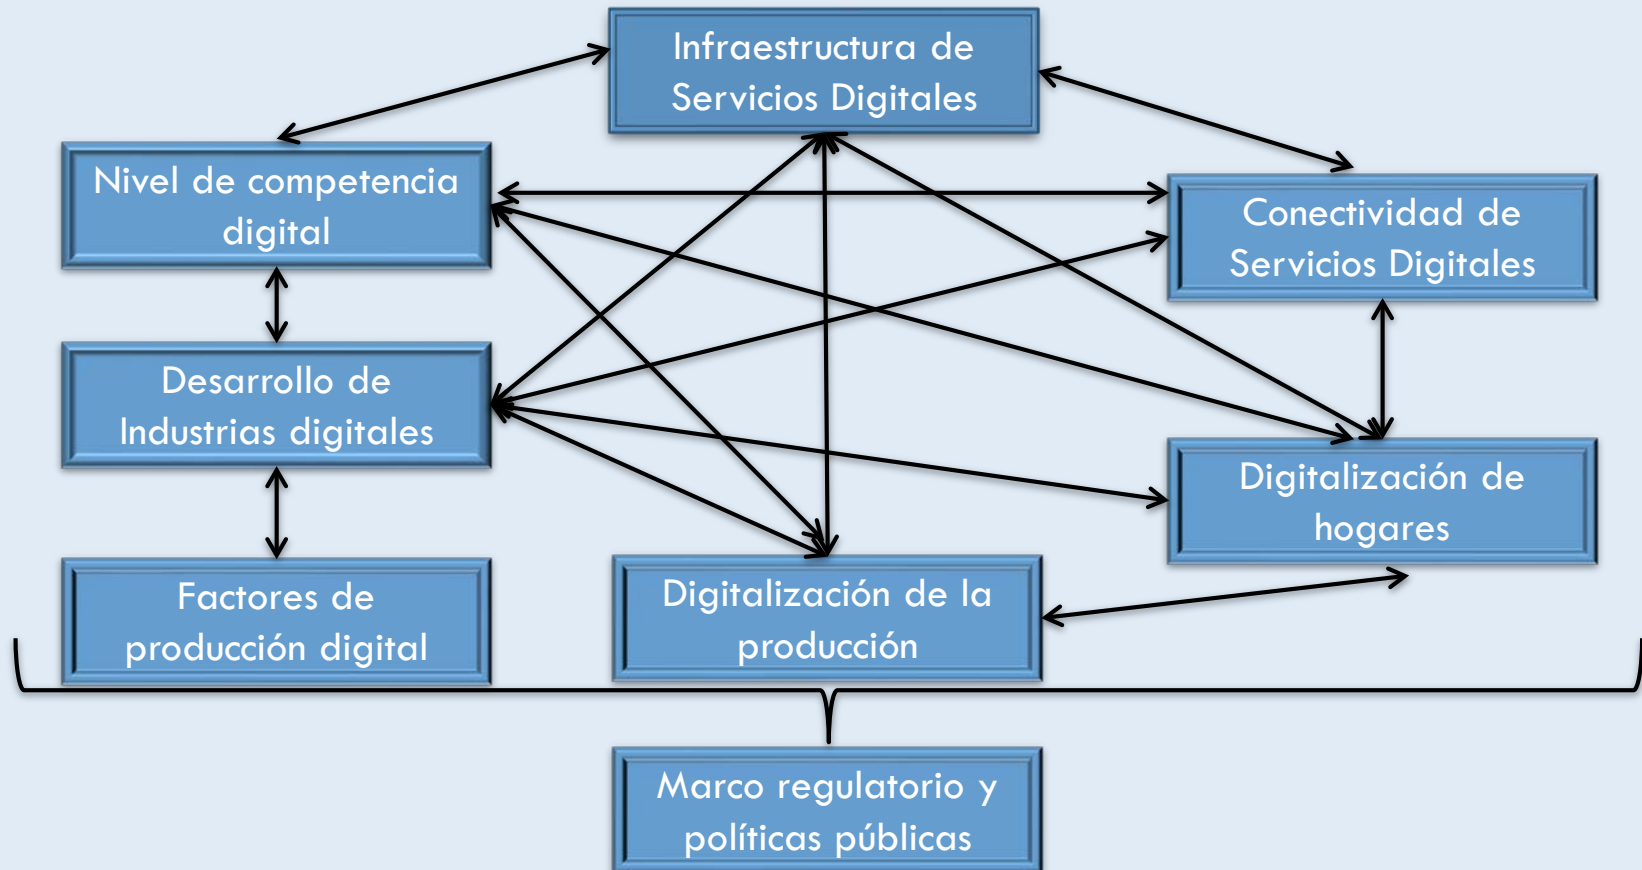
Infraestructura de Servicios Digitales

Nivel de competencia digital

Conectividad de Servicios Digitales

Desarrollo de Industrias digitales

Digitalización de hogares

Factores de producción digital

Digitalización de la producción

Marco regulatorio y políticas públicas